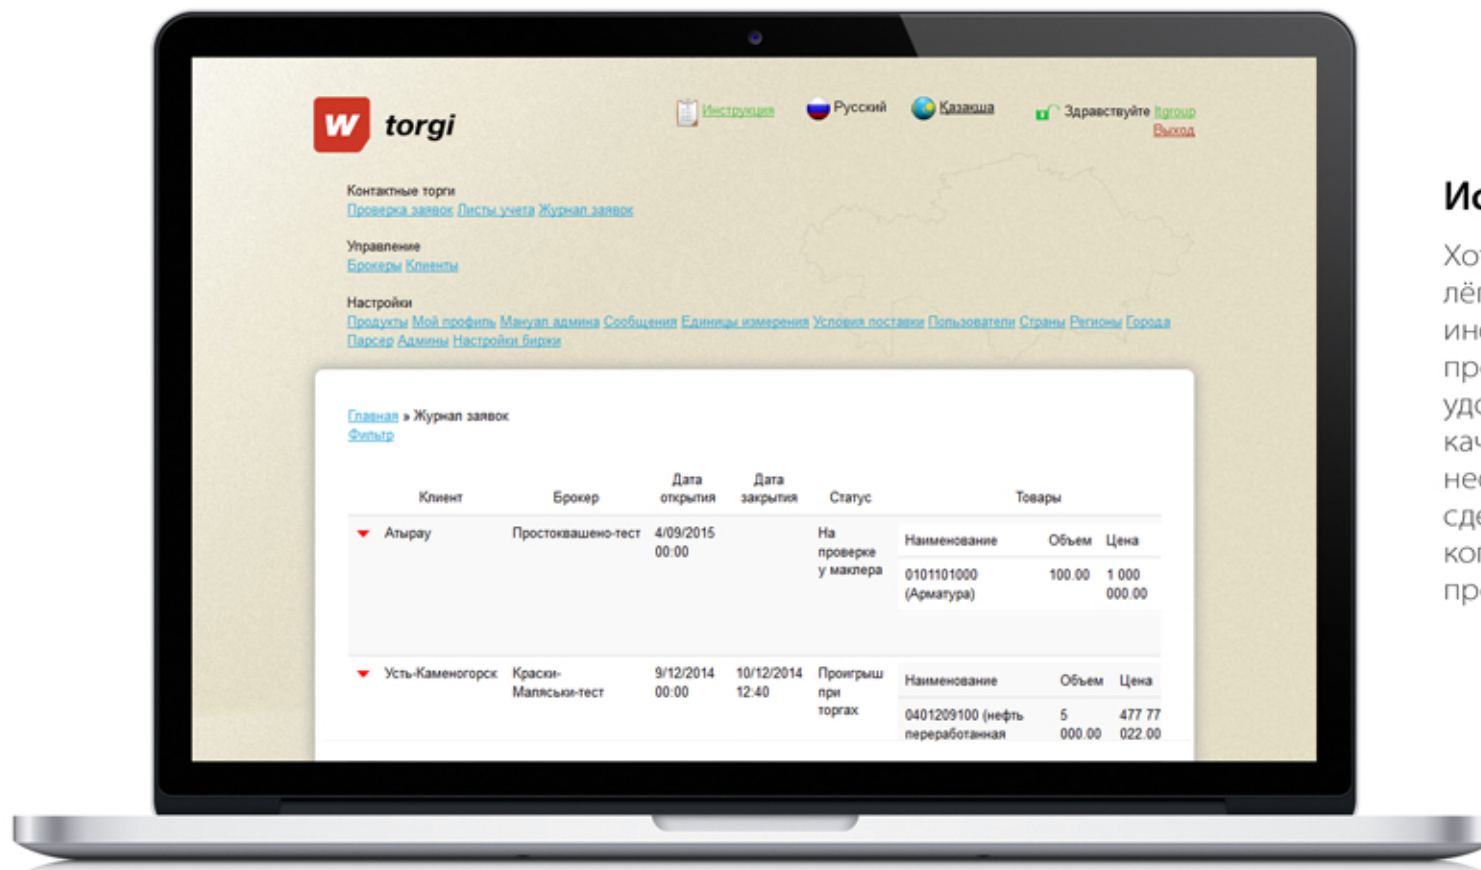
w torgi

Инструкция Русский Қазақша Здравствуйте ltgroup
Выход

Контактные торги
Проверка заявок Листы учета Журнал заявок

Управление
Брокеры Клиенты

Настройки
Продукты Мой профиль Мануал админа Сообщения Единицы измерения Условия поставки Пользователи Страны Регионы Города Парсер Админы Настройки биржи

Главная » Журнал заявок
Фильтр

| Клиент | Брокер | Дата открытия | Дата закрытия | Статус | Товары |
|---|---|---|---|---|---|
| Атырау | Простоквашено-тест | 4/09/2015 00:00 | | На проверке у маклера | Наименование / Объем / Цена — 0101101000 (Арматура) / 100.00 / 1 000 000.00 |
| Усть-Каменогорск | Краски-Маляськи-тест | 9/12/2014 00:00 | 10/12/2014 12:40 | Проигрыш при торгах | Наименование / Объем / Цена — 0401209100 (нефть переработанная / 5 000.00 / 477 77 022.00 |

Ис
Хо
лё
ин
пр
уд
ка
не
сд
ко
пр